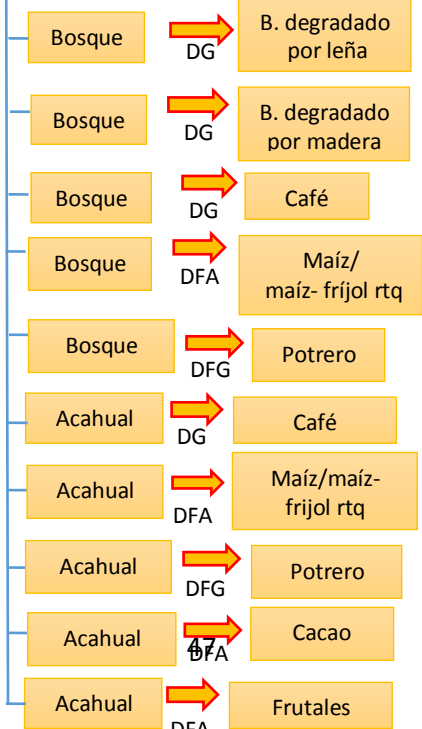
Bosque
DG
B. degradado por leña

Bosque
DG
B. degradado por madera

Bosque
DG
Café

Bosque
DFA
Maíz/ maíz- fríjol rtq

Bosque
DFG
Potrero

Acahual
DG
Café

Acahual
DFA
Maíz/maíz- frijol rtq

Acahual
DFG
Potrero

Acahual
47
DFA
Cacao

Acahual
DFA
Frutales